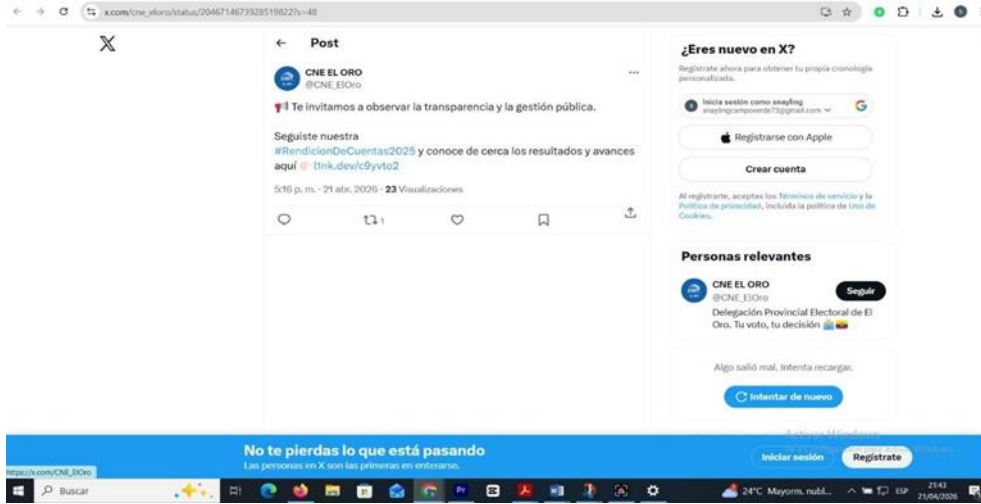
x.com/cne_eloro/status/2046714673928519822?s=48

Post

CNE EL ORO
@CNE_ElOro

Te invitamos a observar la transparencia y la gestión pública.

Seguiste nuestra #RendicionDeCuentas2025 y conoce de cerca los resultados y avances aquí l1nk.dev/c9yvto2

5:16 p. m. · 21 abr. 2026 · 23 Visualizaciones

1

¿Eres nuevo en X?

Regístrate ahora para obtener tu propia cronología personalizada.

Inicia sesión como snayling
snaylingcampoverde73@gmail.com

Registrarse con Apple

Crear cuenta

Al registrarte, aceptas los Términos de servicio y la Política de privacidad, incluida la política de Uso de Cookies.

Personas relevantes

CNE EL ORO
@CNE_ElOro
Seguir
Delegación Provincial Electoral de El Oro. Tu voto, tu decisión

Algo salió mal. Intenta recargar.

Intentar de nuevo

No te pierdas lo que está pasando
Las personas en X son las primeras en enterarse.

Iniciar sesión
Regístrate

https://x.com/CNE_ElOro

Buscar

24°C Mayorm. nubl...
ESP
21:43
21/04/2026